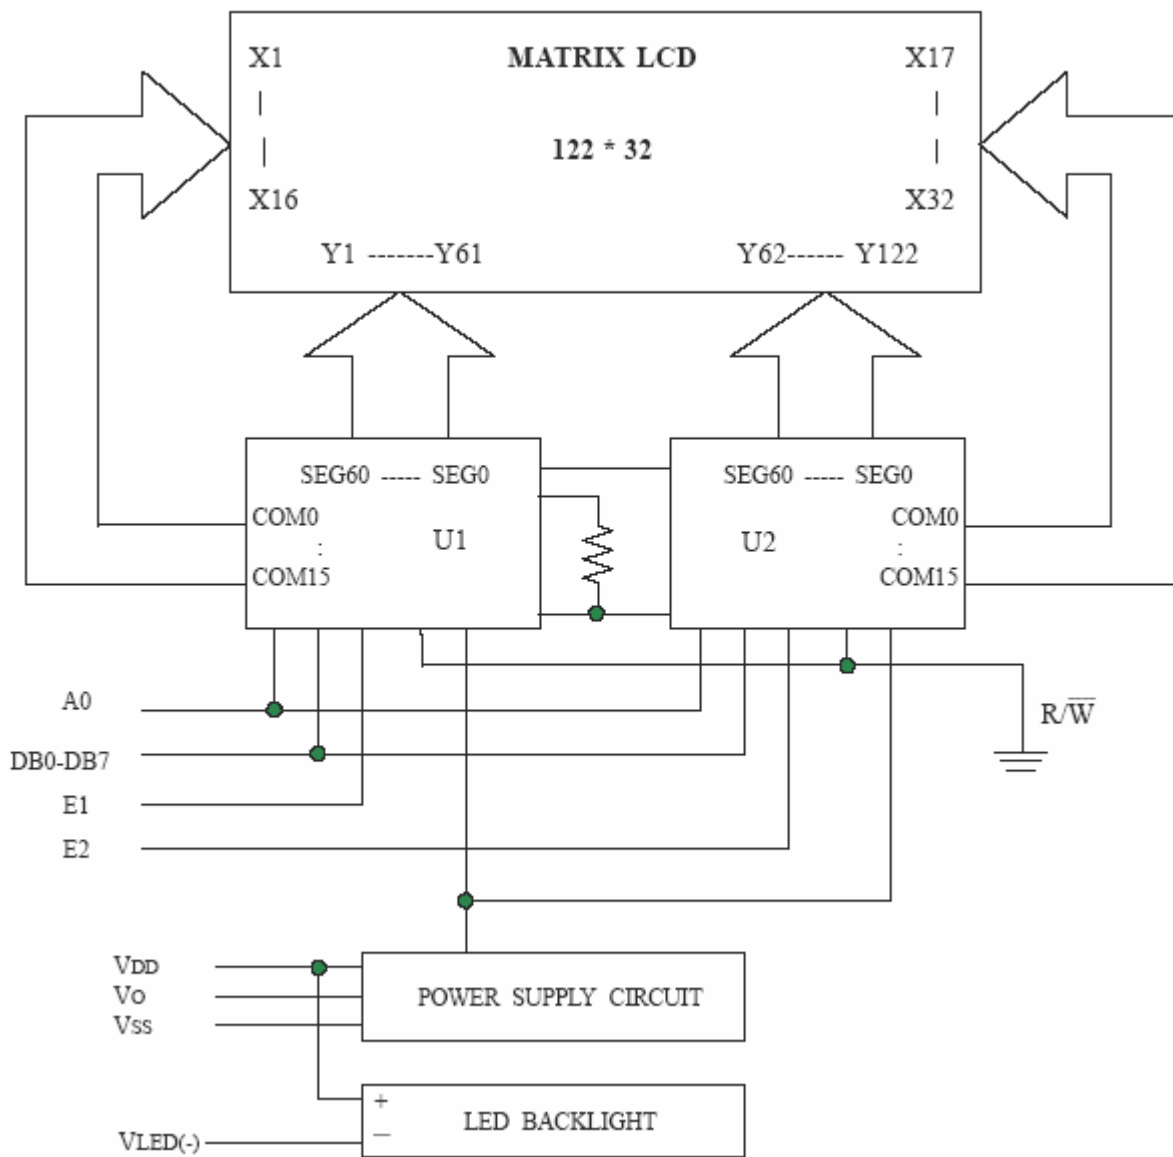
X1
|
|
X16

MATRIX LCD

122 * 32

X17
|
|
X32

Y1 -------Y61

Y62------ Y122

SEG60 ----- SEG0
COM0
:
COM15
U1

SEG60 ----- SEG0
U2
COM0
:
COM15

A0
DB0-DB7
E1
E2

R/$\overline{W}$

VDD
Vo
Vss

POWER SUPPLY CIRCUIT

+
−
LED BACKLIGHT

VLED(-)